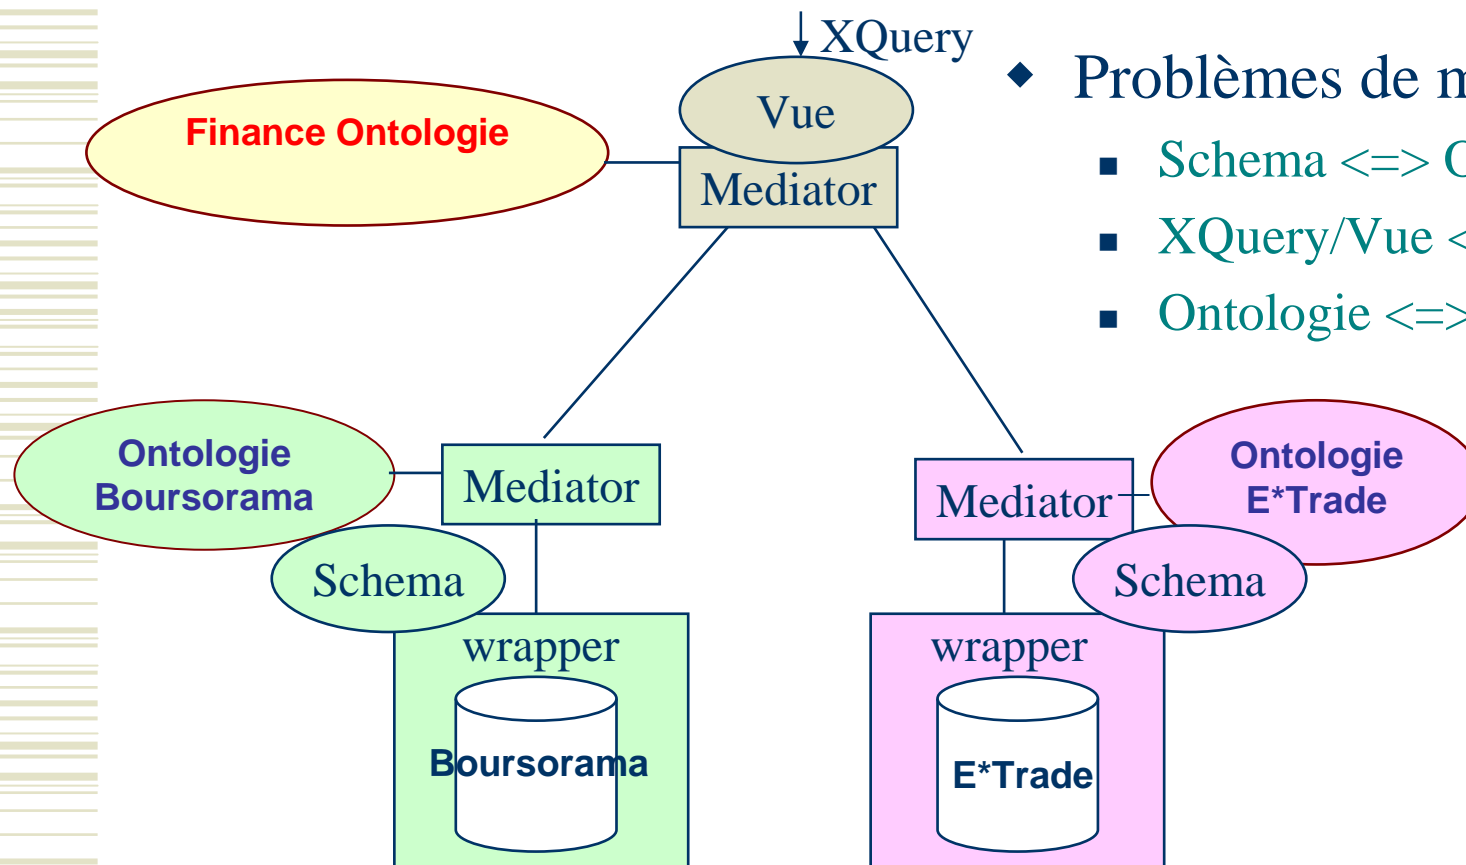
XQuery

Vue

Mediator

Finance Ontologie

Ontologie Boursorama

Mediator

Schema

wrapper

Boursorama

Mediator

Ontologie E*Trade

Schema

wrapper

E*Trade

◆ Problèmes de m

▪ Schema <=> O

▪ XQuery/Vue <

▪ Ontologie <=>